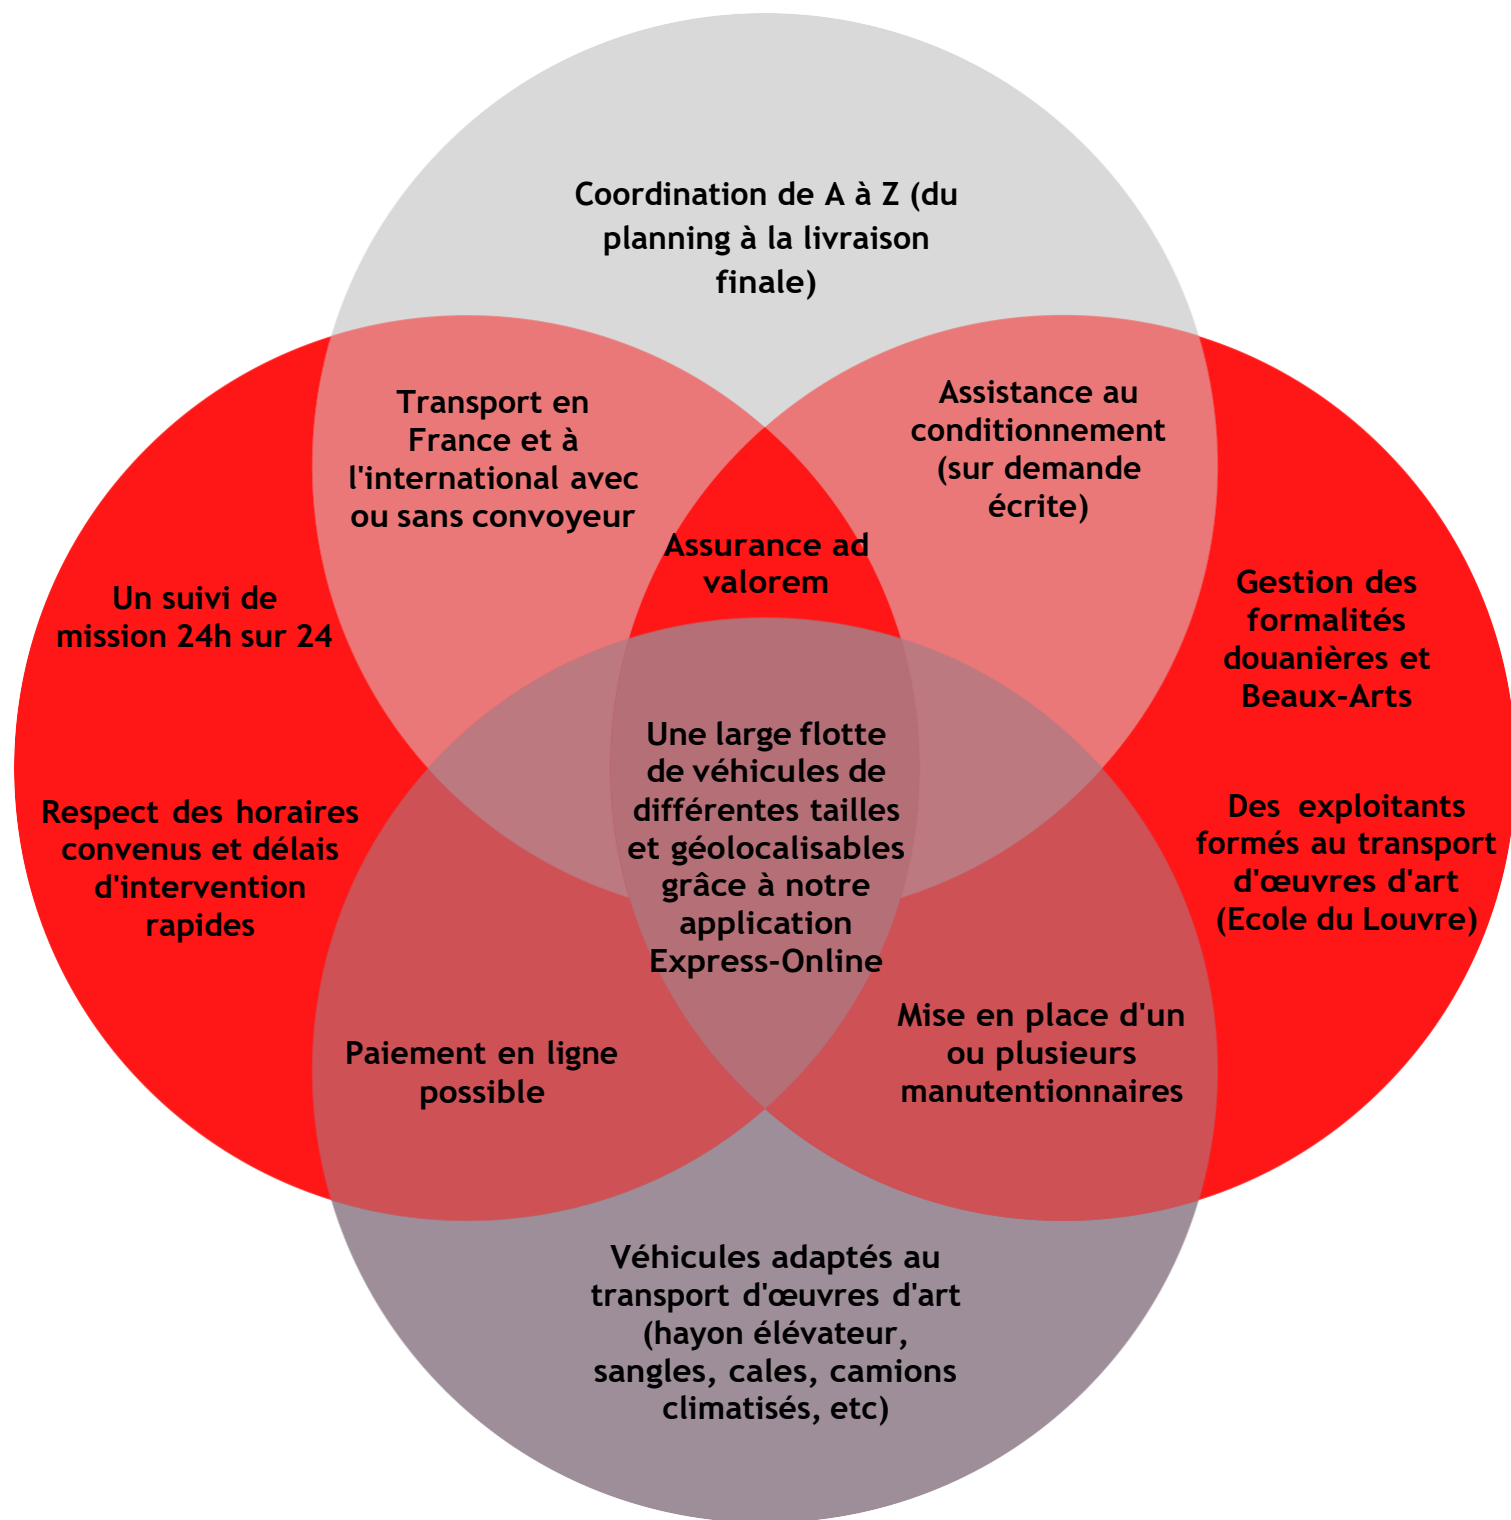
Coordination de A à Z (du planning à la livraison finale)

Transport en France et à l'international avec ou sans convoyeur

Assistance au conditionnement (sur demande écrite)

Assurance ad valorem

Un suivi de mission 24h sur 24

Gestion des formalités douanières et Beaux-Arts

Une large flotte de véhicules de différentes tailles et géolocalisables grâce à notre application Express-Online

Respect des horaires convenus et délais d'intervention rapides

Des exploitants formés au transport d'œuvres d'art (Ecole du Louvre)

Mise en place d'un ou plusieurs manutentionnaires

Paiement en ligne possible

Véhicules adaptés au transport d'œuvres d'art (hayon élévateur, sangles, cales, camions climatisés, etc)